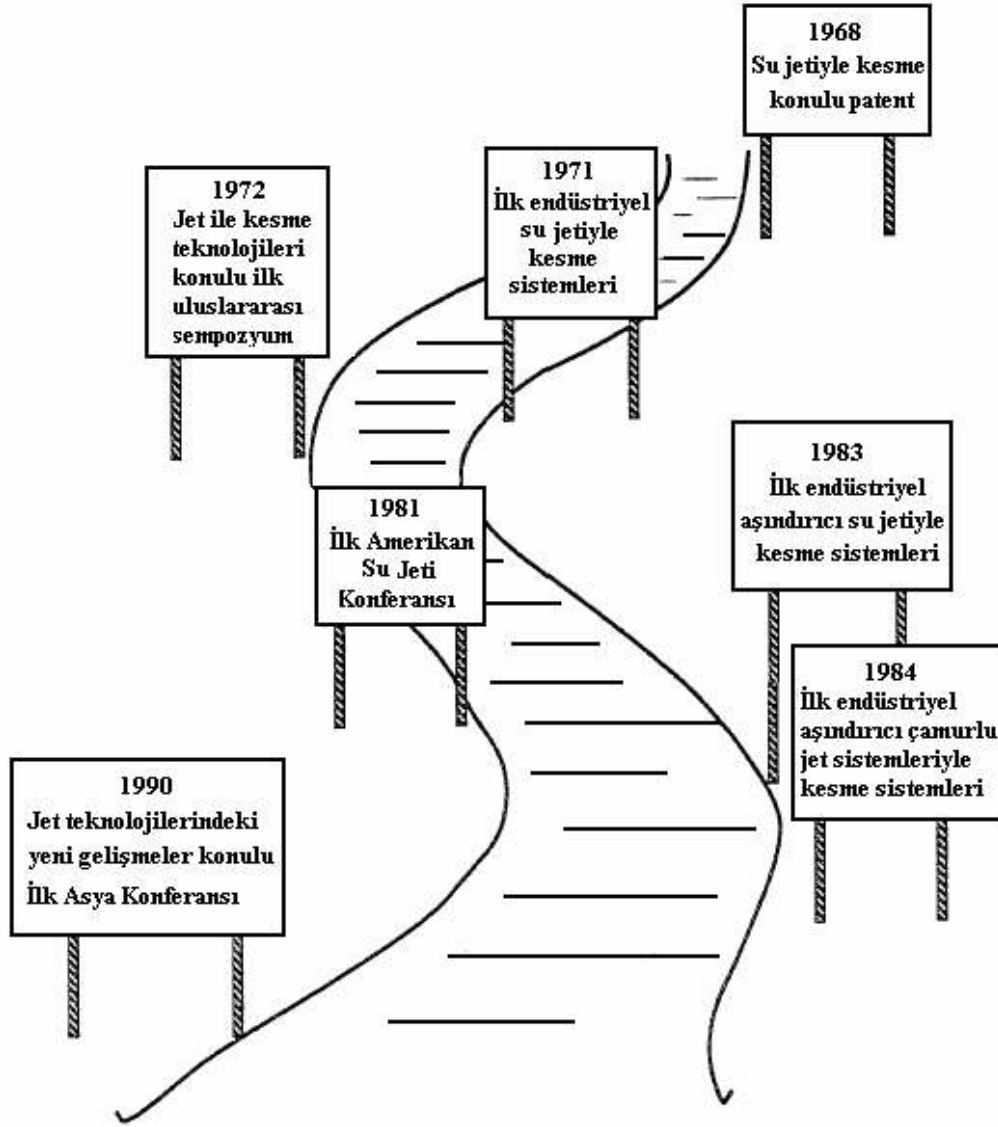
1968
Su jetiyle kesme konulu patent

1971
İlk endüstriyel su jetiyle kesme sistemleri

1972
Jet ile kesme teknolojileri konulu ilk uluslararası sempozyum

1983
İlk endüstriyel aşındırıcı su jetiyle kesme sistemleri

1981
İlk Amerikan Su Jeti Konferansı

1984
İlk endüstriyel aşındırıcı çamurlu jet sistemleriyle kesme sistemleri

1990
Jet teknolojilerindeki yeni gelişmeler konulu İlk Asya Konferansı